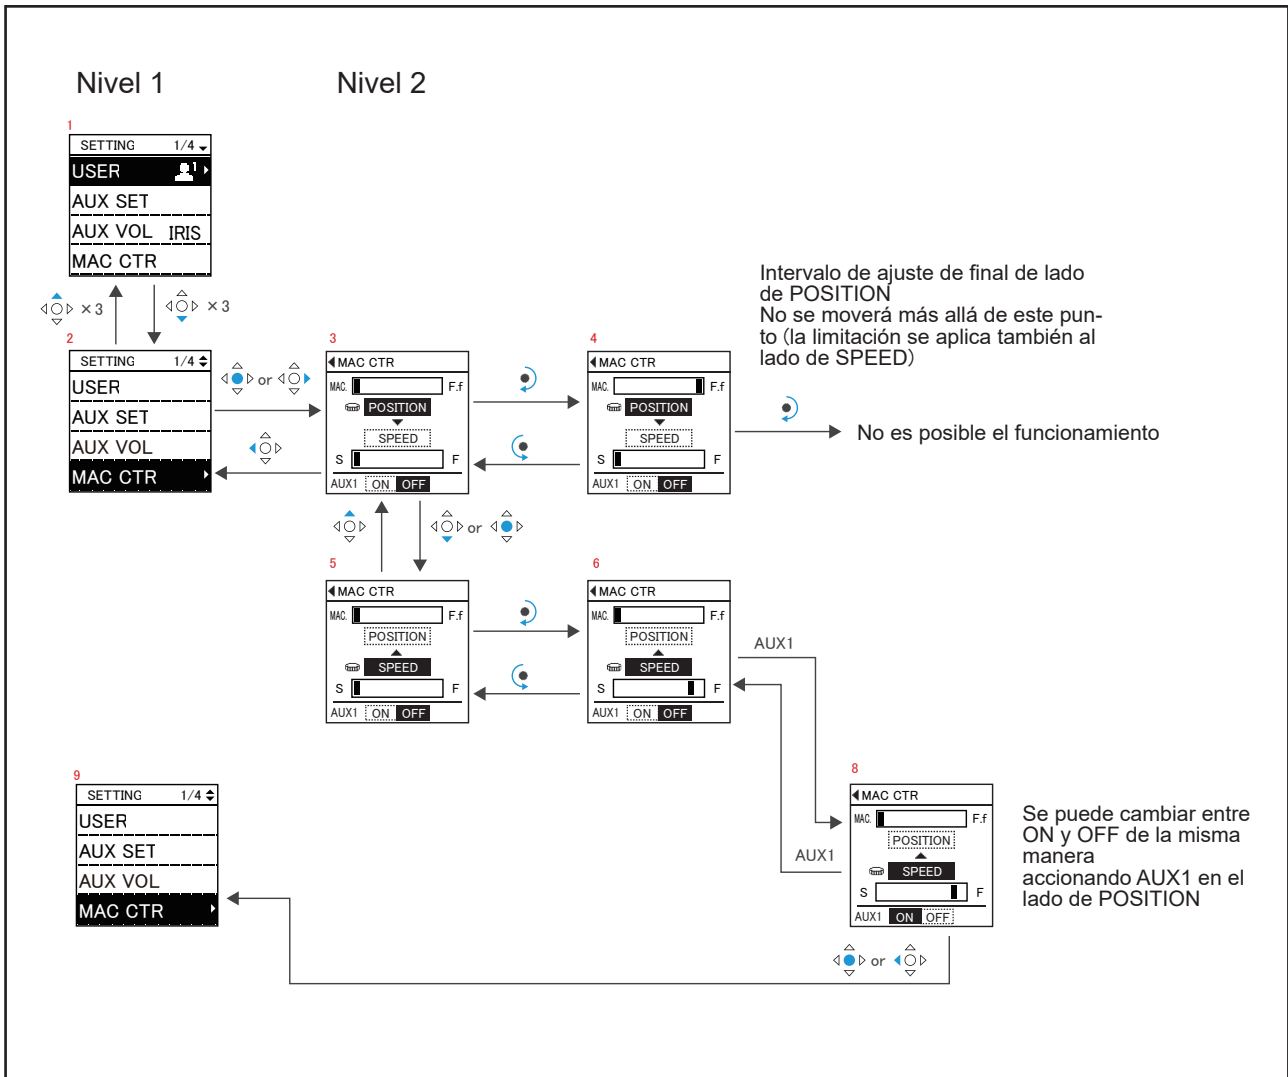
Nivel 1

Nivel 2

1
SETTING 1/4
USER
AUX SET
AUX VOL IRIS
MAC CTR

× 3

× 3

2
SETTING 1/4
USER
AUX SET
AUX VOL
MAC CTR

or

3
MAC CTR
MAC. F.f
POSITION
SPEED
S F
AUX1 ON OFF

4
MAC CTR
MAC. F.f
POSITION
SPEED
S F
AUX1 ON OFF

Intervalo de ajuste de final de lado de POSITION
No se moverá más allá de este punto (la limitación se aplica también al lado de SPEED)

No es posible el funcionamiento

or

5
MAC CTR
MAC. F.f
POSITION
SPEED
S F
AUX1 ON OFF

6
MAC CTR
MAC. F.f
POSITION
SPEED
S F
AUX1 ON OFF

AUX1

AUX1

8
MAC CTR
MAC. F.f
POSITION
SPEED
S F
AUX1 ON OFF

Se puede cambiar entre ON y OFF de la misma manera accionando AUX1 en el lado de POSITION

9
SETTING 1/4
USER
AUX SET
AUX VOL
MAC CTR

or